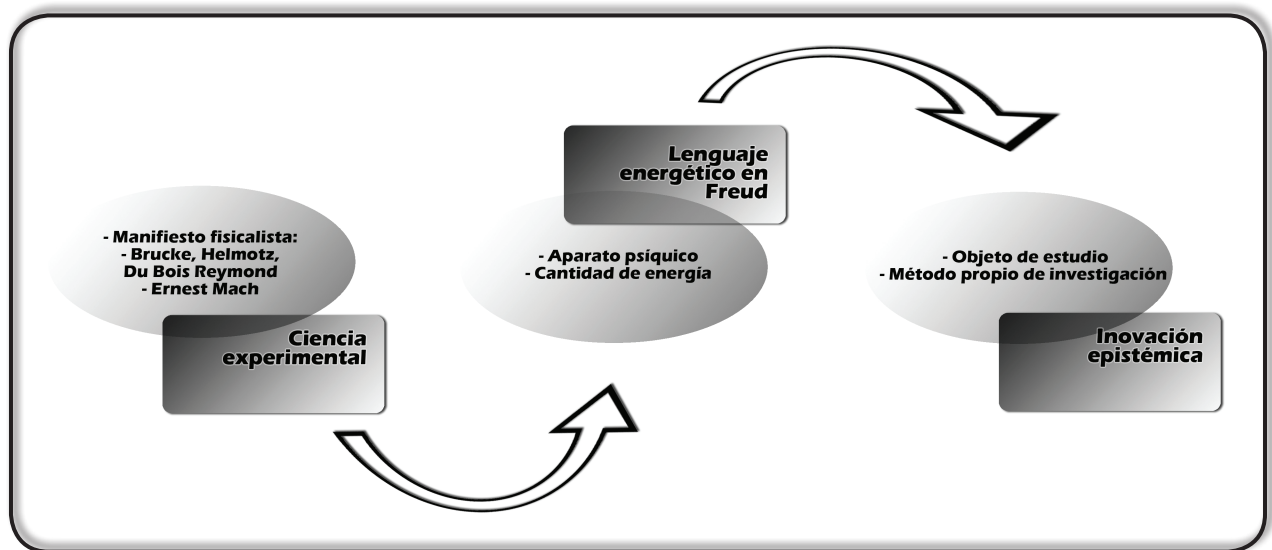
- Manifiesto fisicalista:
- Brucke, Helmotz,
Du Bois Reymond
- Ernest Mach

Ciencia experimental

Lenguaje energético en Freud

- Aparato psíquico
- Cantidad de energía

- Objeto de estudio
- Método propio de investigación

Inovación epistémica